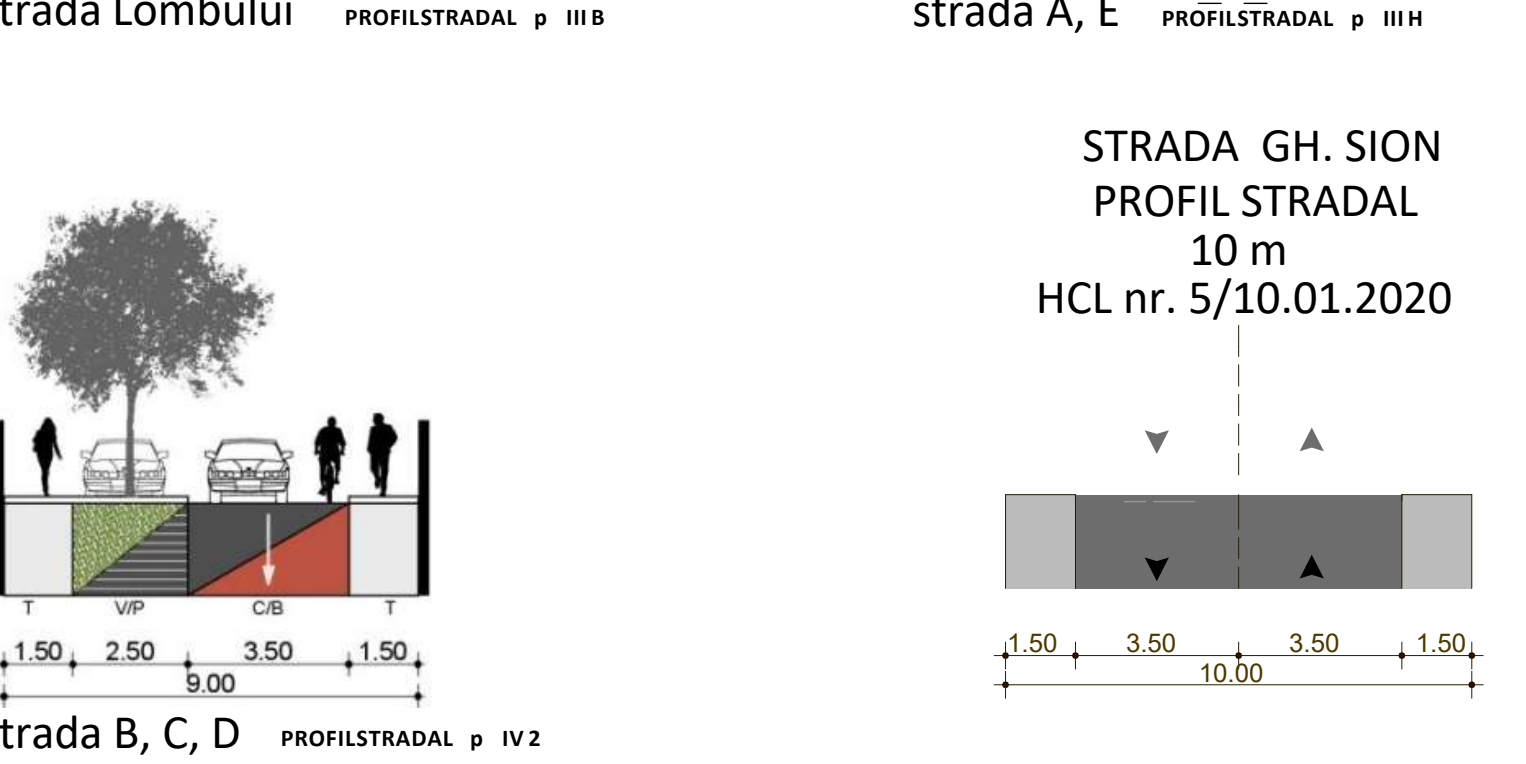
trada Lombului PROFILSTRADAL p III B

strada A, E PROFILSTRADAL p III H

STRADA GH. SION
PROFIL STRADAL
10 m
HCL nr. 5/10.01.2020

T V/P C/B T

1.50 2.50 3.50 1.50
9.00

trada B, C, D PROFILSTRADAL p IV 2

1.50 3.50 3.50 1.50
10.00